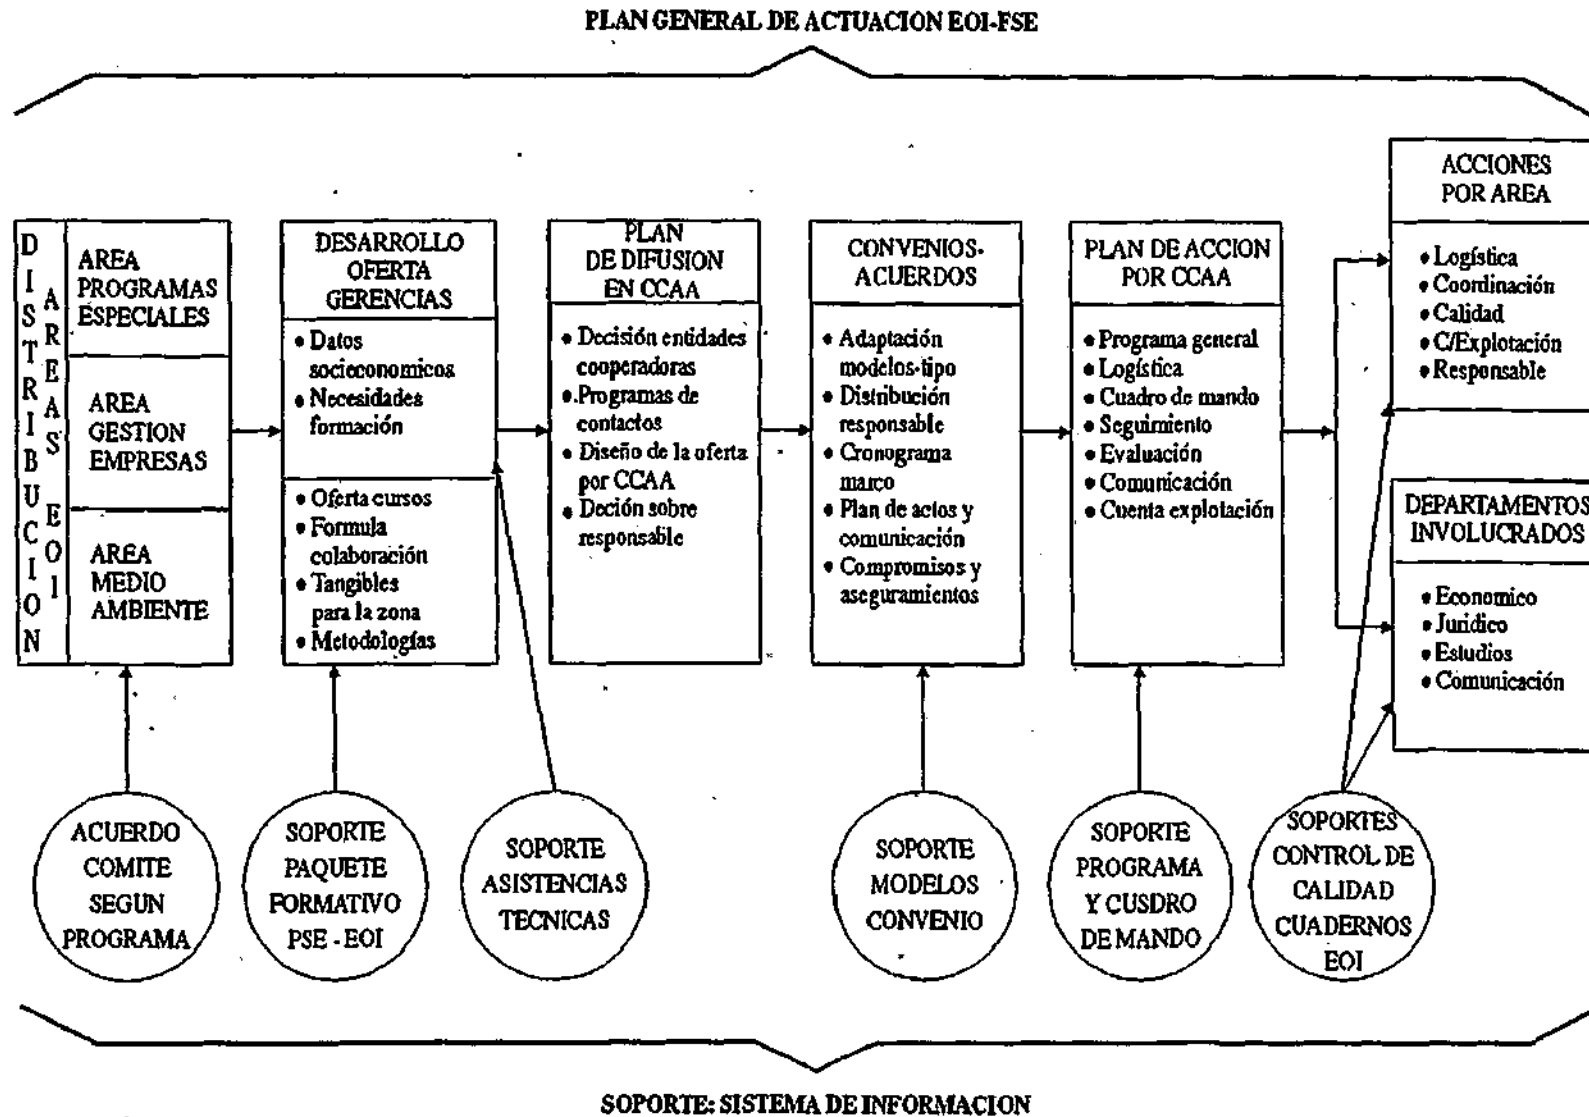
PLAN GENERAL DE ACTUACION EOI-FSE

DISTRIBUCION

AREAS EOI

AREA PROGRAMAS ESPECIALES

AREA GESTION EMPRESAS

AREA MEDIO AMBIENTE

DESARROLLO OFERTA GERENCIAS

• Datos socieconomicos
• Necesidades formación

• Oferta cursos
• Formula colaboración
• Tangibles para la zona
• Metodologías

PLAN DE DIFUSION EN CCAA

• Decisión entidades cooperadoras
• Programas de contactos
• Diseño de la oferta por CCAA
• Deción sobre responsable

CONVENIOS-ACUERDOS

• Adaptación modelos-tipo
• Distribución responsable
• Cronograma marco
• Plan de actos y comunicación
• Compromisos y aseguramientos

PLAN DE ACCION POR CCAA

• Programa general
• Logística
• Cuadro de mando
• Seguimiento
• Evaluación
• Comunicación
• Cuenta explotación

ACCIONES POR AREA

• Logística
• Coordinación
• Calidad
• C/Explotación
• Responsable

DEPARTAMENTOS INVOLUCRADOS

• Economico
• Juridico
• Estudios
• Comunicación

ACUERDO COMITE SEGUN PROGRAMA

SOPORTE PAQUETE FORMATIVO PSE - EOI

SOPORTE ASISTENCIAS TECNICAS

SOPORTE MODELOS CONVENIO

SOPORTE PROGRAMA Y CUSDRO DE MANDO

SOPORTES CONTROL DE CALIDAD CUADERNOS EOI

SOPORTE: SISTEMA DE INFORMACION